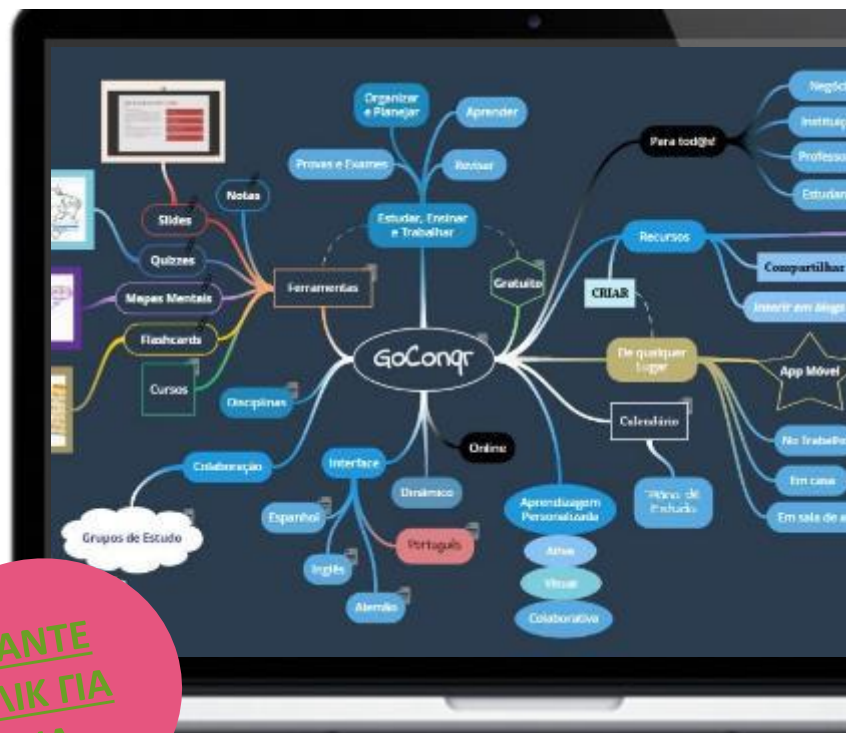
GoConqr

Organizar e Planejar

Aprender

Provas e Exames

Revisar

Estudar, Ensinar e Trabalhar

Para tod@s!

Negóc

Instituiç

Professo

Estudan

Notas

Slides

Quizzes

Mapas Mentais

Flashcards

Cursos

Ferramentas

Gratuito

Recursos

CRIAR

Compartilhar

Inserir em blogs

De qualquer lugar

App Móvel

No Trabalho

Em casa

Em sala de a

Calendário

Plano de Estudo

Disciplinas

Online

Colaboração

Grupos de Estudo

Interface

Dinâmico

Espanhol

Português

Inglês

Alemão

Aprendizagem Personalizada

Ativa

Visual

Colaborativa

ΑΝΤΕ

ΛΙΚ ΓΙΑ